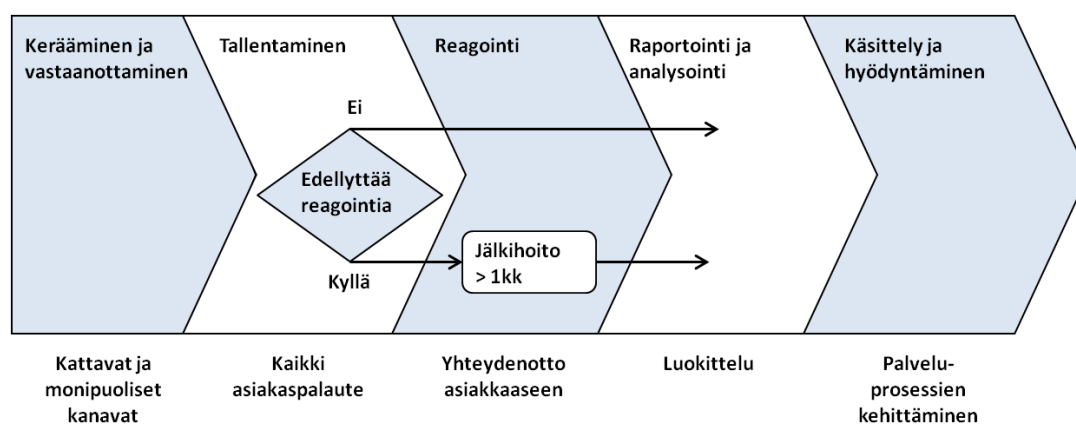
Kerääminen ja vastaanottaminen

Tallentaminen

Reagointi

Raportointi ja analysointi

Käsittely ja hyödyntäminen

Ei

Edellyttää reagointia

Kyllä

Jälkihoito > 1kk

Kattavat ja monipuoliset kanavat

Kaikki asiakaspalaute

Yhteydenotto asiakkaaseen

Luokittelu

Palvelu-prosessien kehittäminen